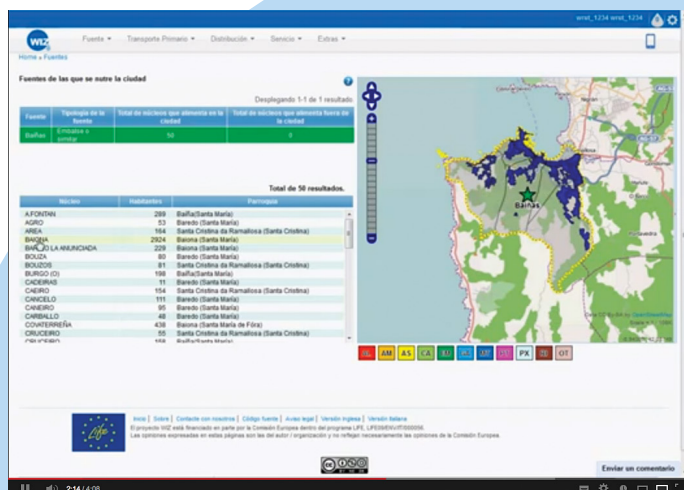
wrsit_1234 wrsit_1234

WIZ

Fuente ▾ Transporte Primario ▾ Distribución ▾ Servicio ▾ Extras ▾

Home » Fuentes

Fuentes de las que se nutre la ciudad

Desplegando 1-1 de 1 resultado

| Fuente | Tipología de la fuente | Total de núcleos que alimenta en la ciudad | Total de núcleos que alimenta fuera de la ciudad |
|---|---|---|---|
| Baiñas | Embalse o similar | 50 | 0 |

Total de 50 resultados.

| Núcleo | Habitantes | Parroquia |
|---|---|---|
| A FONTAN | 289 | Baiña(Santa María) |
| AGRO | 53 | Baredo (Santa María) |
| AREA | 164 | Santa Cristina da Ramallosa (Santa Cristina) |
| BAIONA | 2924 | Baiona (Santa María) |
| BARRIO LA ANUNCIADA | 229 | Baiona (Santa María) |
| BOUZA | 80 | Baredo (Santa María) |
| BOUZOS | 81 | Santa Cristina da Ramallosa (Santa Cristina) |
| BURGO (O) | 198 | Baiña(Santa María) |
| CADEIRAS | 11 | Baredo (Santa María) |
| CAEIRO | 154 | Santa Cristina da Ramallosa (Santa Cristina) |
| CANCELO | 111 | Baredo (Santa María) |
| CANEIRO | 95 | Baredo (Santa María) |
| CARBALLO | 48 | Baredo (Santa María) |
| COVITERREÑA | 438 | Baiona (Santa María de Fóra) |
| CRUCEIRO | 55 | Santa Cristina da Ramallosa (Santa Cristina) |
| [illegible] | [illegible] | Baiña(Santa María) |

Baiñas

Data CC-By-SA by OpenStreetMap

Scale = 1 : 138K

AL AM AS CA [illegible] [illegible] AP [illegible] PX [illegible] OT

Inicio | Sobre | Contacte con nosotros | Código fuente | Aviso legal | Versión inglesa | Versión italiana
El proyecto WIZ está financiado en parte por la Comisión Europea dentro del programa LIFE, LIFE09/ENV/IT/000056.
Las opiniones expresadas en estas páginas son las del autor / organización y no reflejan necesariamente las opiniones de la Comisión Europea.

Life

Enviar un comentario

2:14 / 4:08